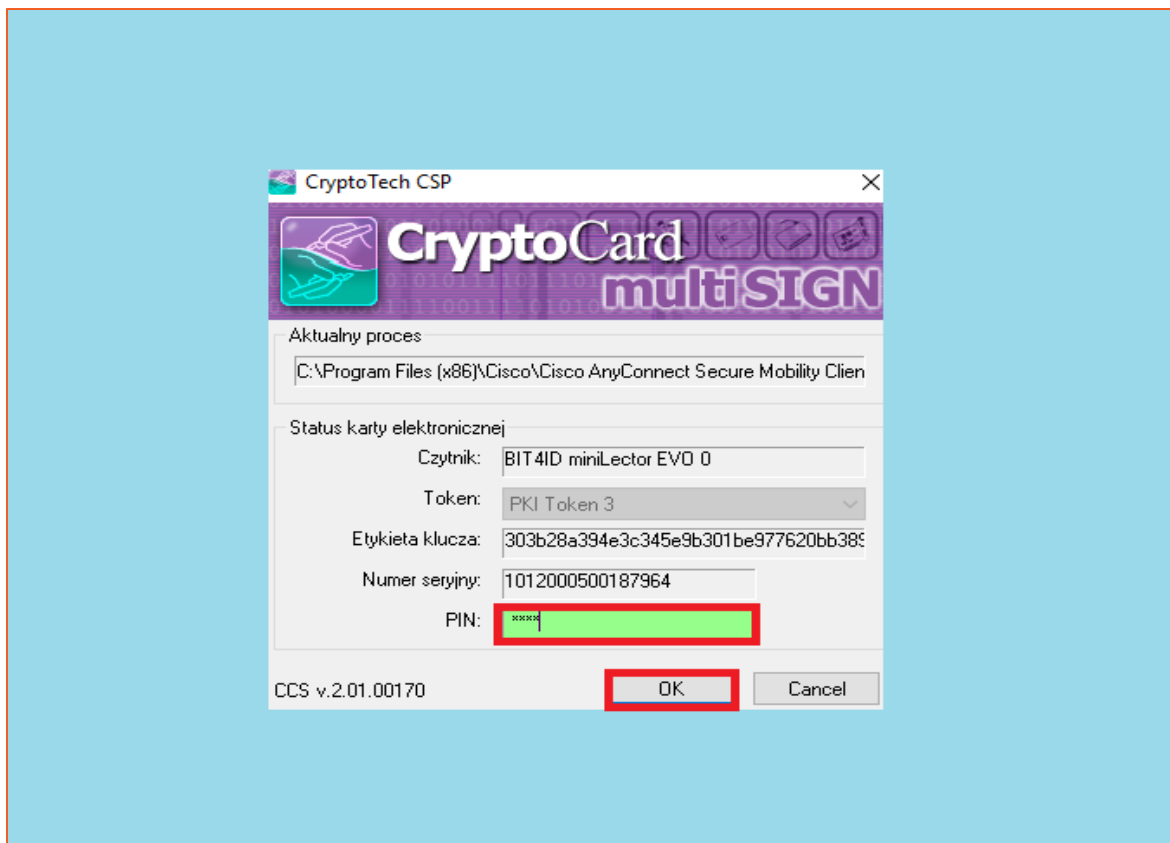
CryptoTech CSP

CryptoCard multiSIGN

Aktualny proces

C:\Program Files (x86)\Cisco\Cisco AnyConnect Secure Mobility Clien

Status karty elektronicznej

Czytnik: BIT4ID miniLector EVO 0

Token: PKI Token 3

Etykieta klucza: 303b28a394e3c345e9b301be977620bb38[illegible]

Numer seryjny: 1012000500187964

PIN: ****

CCS v.2.01.00170

OK

Cancel